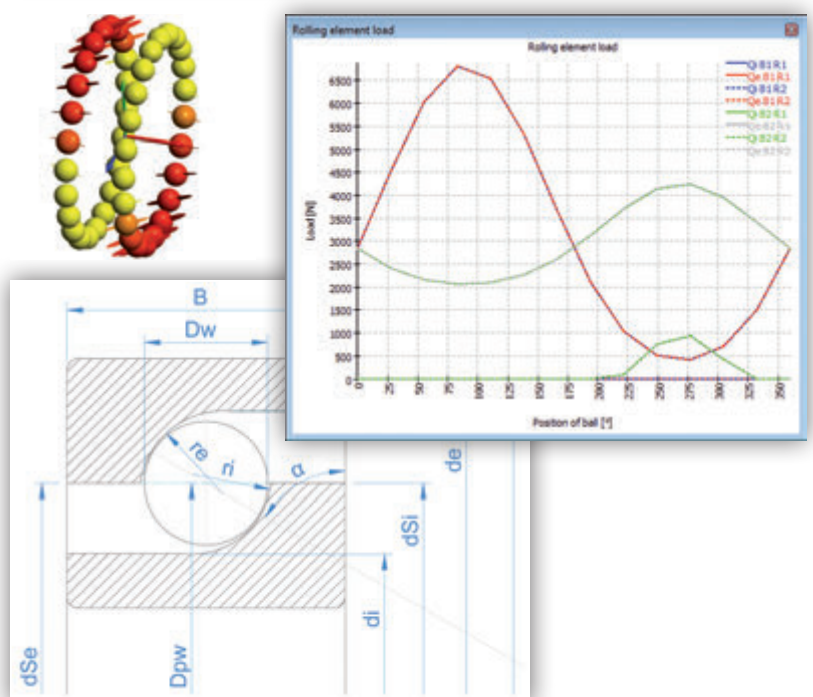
Rolling element load

Rolling element load

Qi B1R1
Qe B1R1
Qi B1R2
Qe B1R2
Qi B2R1
Qe B2R1
Qi B2R2
Qe B2R2

Load [N]

6500
6000
5500
5000
4500
4000
3500
3000
2500
2000
1500
1000
500
0

0
25
50
75
100
125
150
175
200
225
250
275
300
325
350

Position of ball [°]

B

Dw

re

ri

α

de

dSi

di

dSe

Dpw